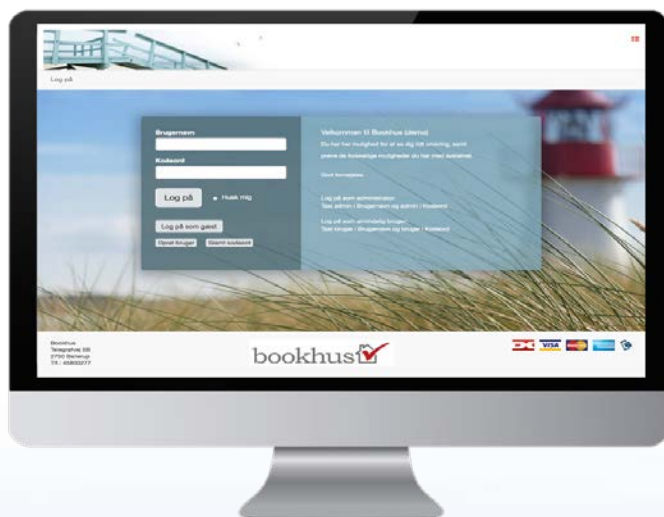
Log på

Brugernavn

Kodeord

Log på

Husk mig

Log på som gæst

Opret bruger

Glemt kodeord

Velkommen til Bookhus (demo)

Du har her mulighed for at se dig lidt omkring, samt prøve de forskellige muligheder du har med systemet.

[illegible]

Log på som administrator:
Test admin / Brugernavn og admin / Kodeord

Log på som almindelig bruger:
Test bruger / Brugernavn og bruger / Kodeord

Bookhus
Telegrafvej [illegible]
2750 Ballerup
Tlf.: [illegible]

bookhus

VISA